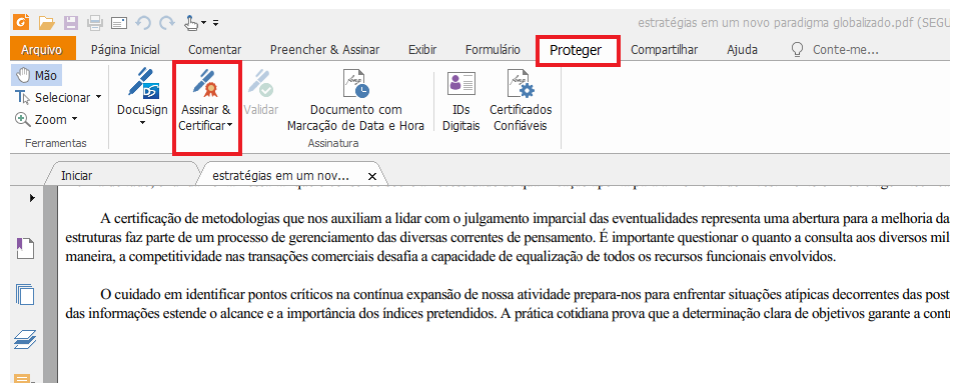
estratégias em um novo paradigma globalizado.pdf (SEGU

Arquivo Página Inicial Comentar Preencher & Assinar Exibir Formulário Proteger Compartilhar Ajuda Conte-me...

Mão
Selecionar
Zoom
Ferramentas

DocuSign
Assinar & Certificar
Validar
Documento com Marcação de Data e Hora
IDs Digitais
Certificados Confiáveis
Assinatura

Iniciar
estratégias em um nov...

A certificação de metodologias que nos auxiliam a lidar com o julgamento imparcial das eventualidades representa uma abertura para a melhoria da estruturas faz parte de um processo de gerenciamento das diversas correntes de pensamento. É importante questionar o quanto a consulta aos diversos mil maneira, a competitividade nas transações comerciais desafia a capacidade de equalização de todos os recursos funcionais envolvidos.

O cuidado em identificar pontos críticos na contínua expansão de nossa atividade prepara-nos para enfrentar situações atípicas decorrentes das post das informações estende o alcance e a importância dos índices pretendidos. A prática cotidiana prova que a determinação clara de objetivos garante a cont